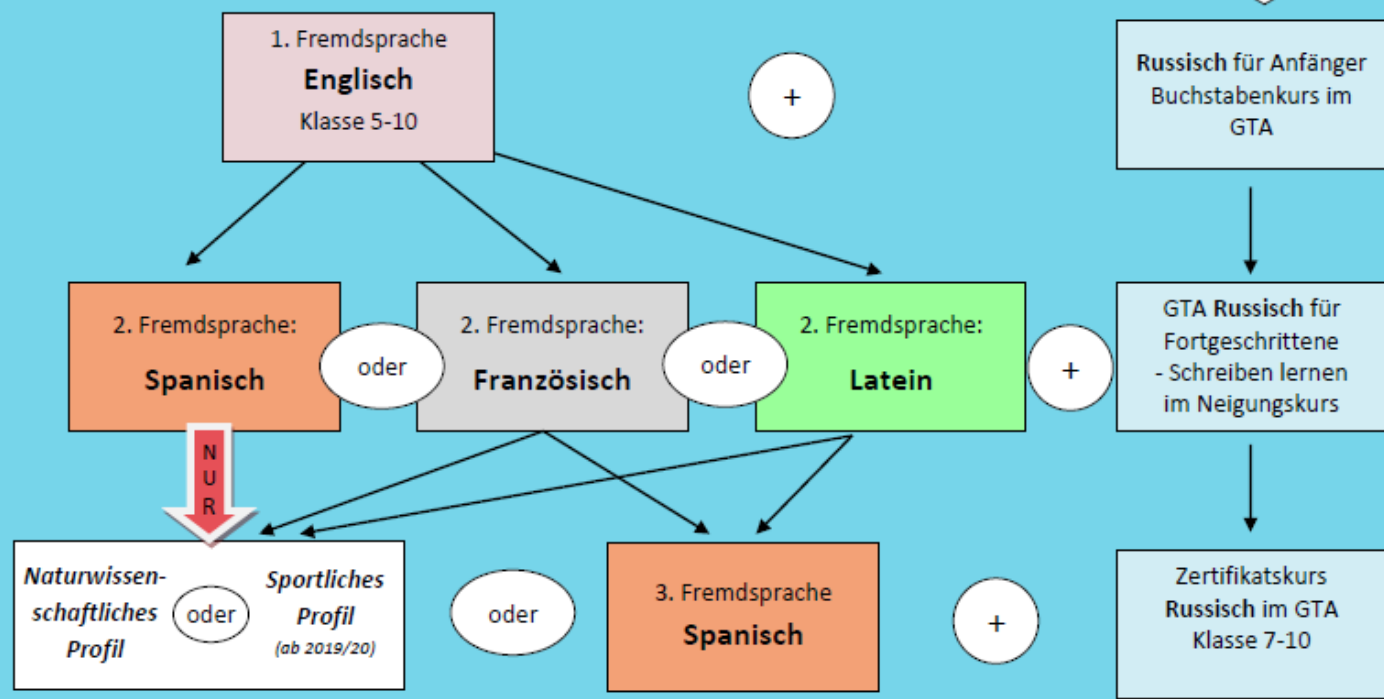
1. Fremdsprache
**Englisch**
Klasse 5-10

+

**Russisch** für Anfänger Buchstabenkurs im GTA

2. Fremdsprache:
**Spanisch**

oder

2. Fremdsprache:
**Französisch**

oder

2. Fremdsprache:
**Latein**

+

GTA **Russisch** für Fortgeschrittene
- Schreiben lernen im Neigungskurs

NUR

*Naturwissenschaftliches Profil*

oder

*Sportliches Profil*
*(ab 2019/20)*

oder

3. Fremdsprache
**Spanisch**

+

Zertifikatskurs
**Russisch** im GTA
Klasse 7-10